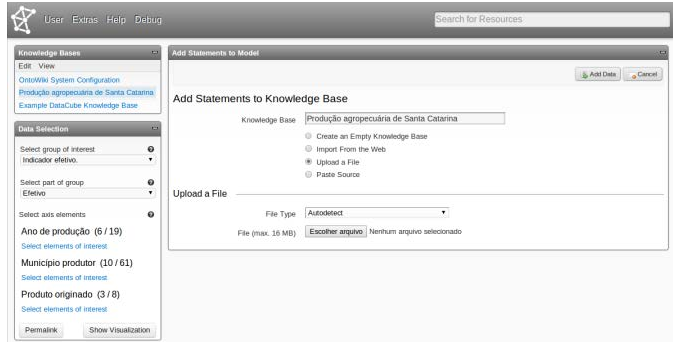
User Extras Help Debug

Search for Resources

Knowledge Bases
Edit View
OntoWiki System Configuration
Produção agropecuária de Santa Catarina
Example DataCube Knowledge Base

Data Selection
Select group of interest
Indicador efetivo.
Select part of group
Efetivo
Select axis elements
Ano de produção (6 / 19)
Select elements of interest
Município produtor (10 / 61)
Select elements of interest
Produto originado (3 / 8)
Select elements of interest
Permalink
Show Visualization

Add Statements to Model
Add Data
Cancel

Add Statements to Knowledge Base
Knowledge Base Produção agropecuária de Santa Catarina
Create an Empty Knowledge Base
Import From the Web
Upload a File
Paste Source

Upload a File
File Type Autodetect
File (max. 16 MB) Escolher arquivo Nenhum arquivo selecionado